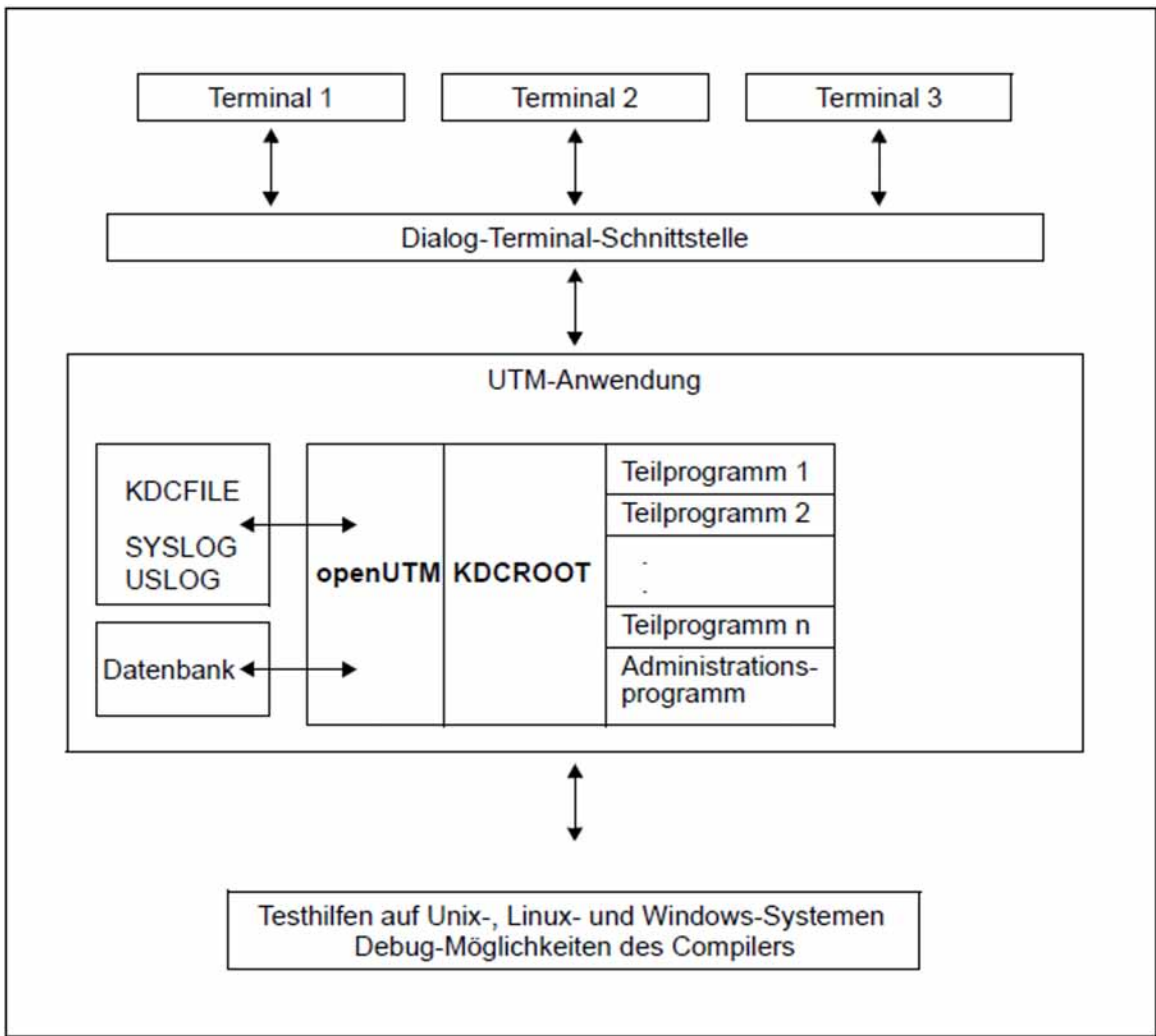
Terminal 1

Terminal 2

Terminal 3

Dialog-Terminal-Schnittstelle

UTM-Anwendung

KDCFILE

SYSLOG
USLOG

Datenbank

openUTM

KDCROOT

Teilprogramm 1

Teilprogramm 2

.
.

Teilprogramm n

Administrationsprogramm

Testhilfen auf Unix-, Linux- und Windows-Systemen
Debug-Möglichkeiten des Compilers